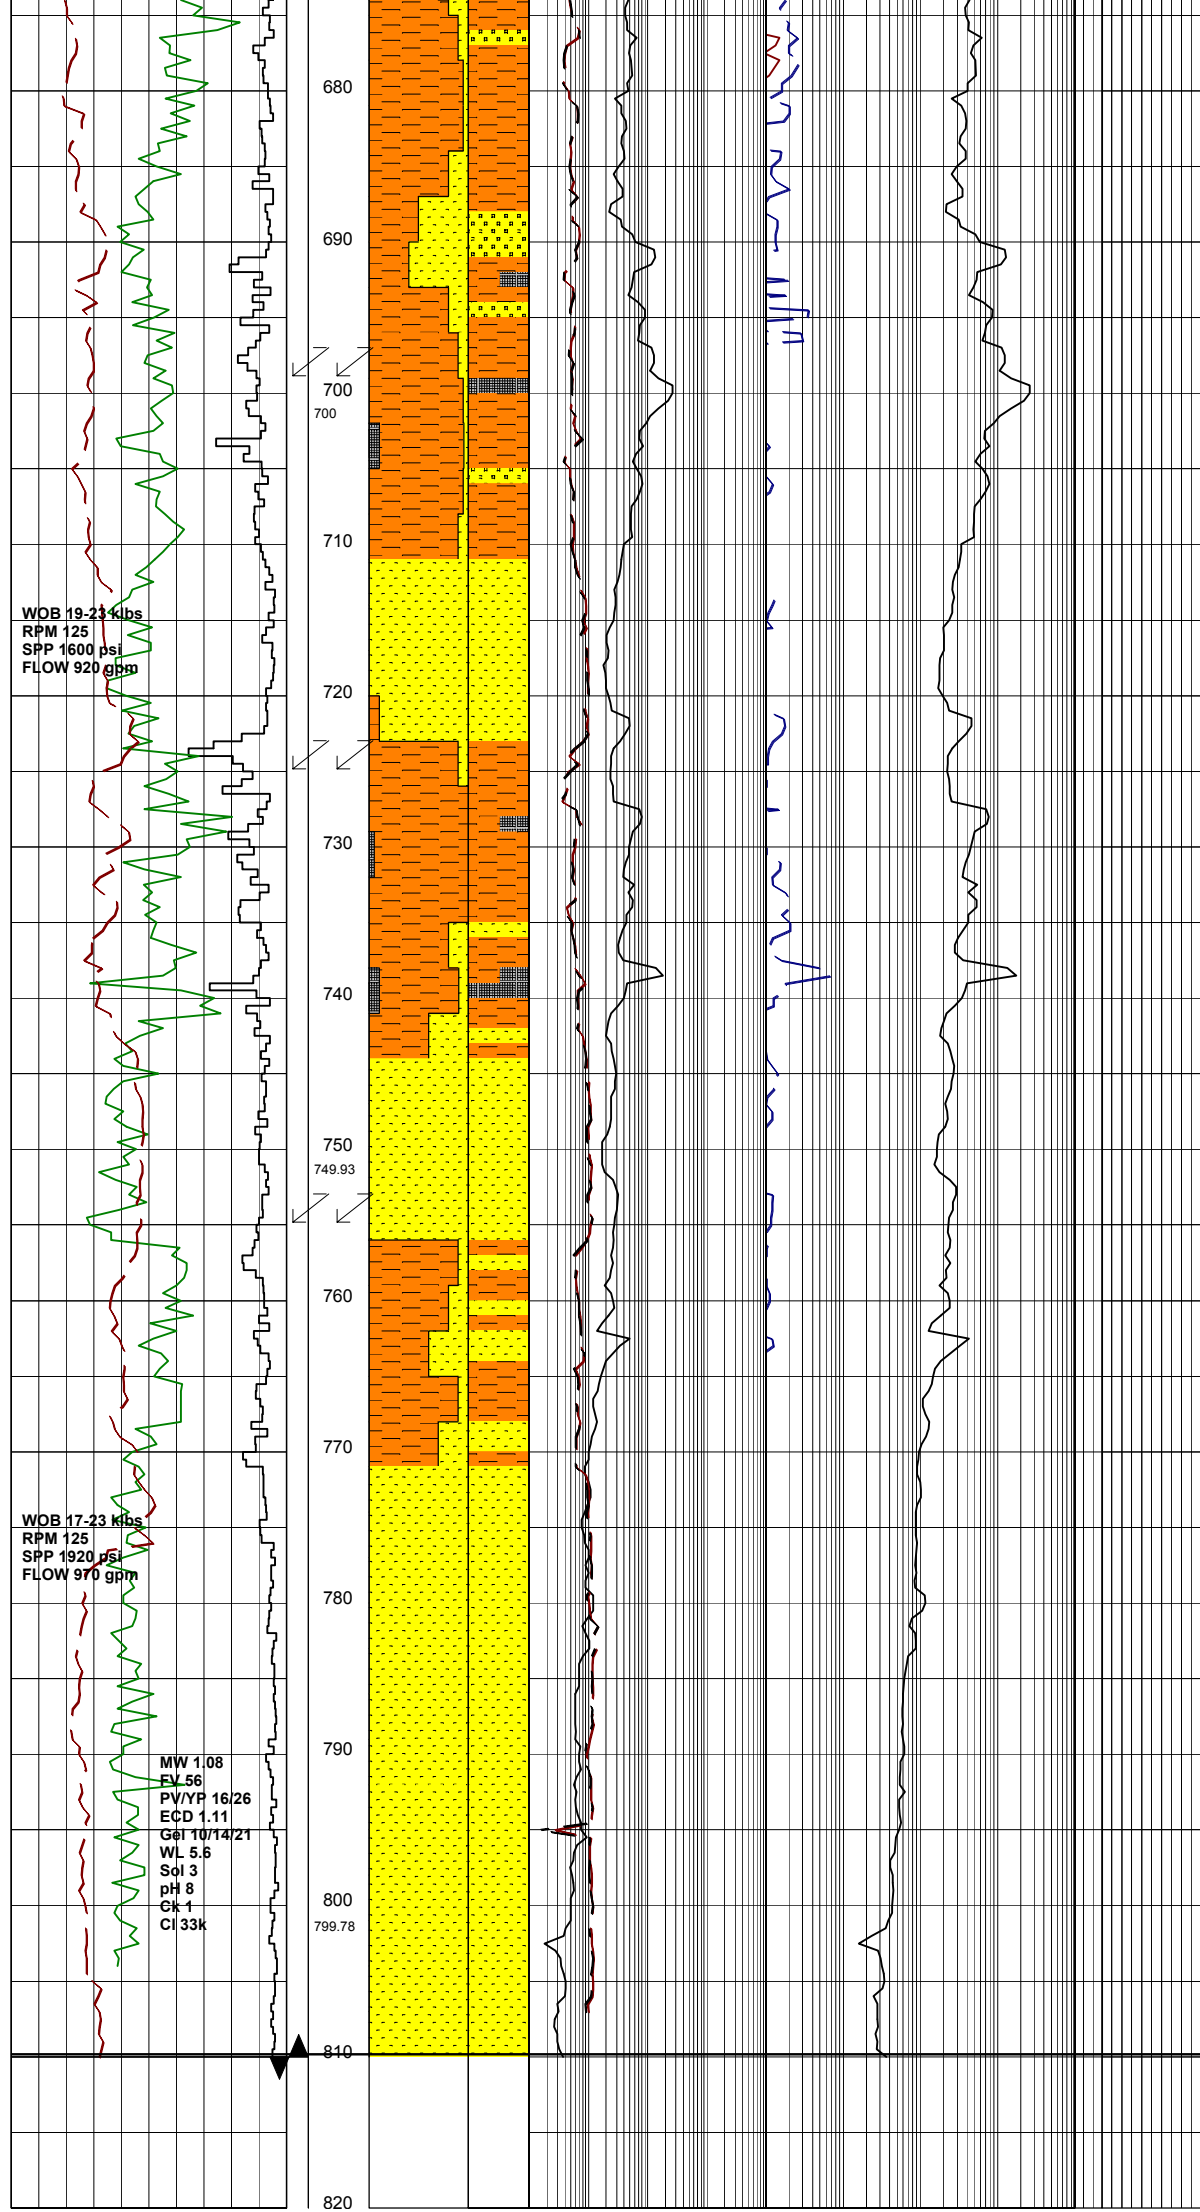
680

690

700
700

710

WOB 19-23 klbs
RPM 125
SPP 1600 psi
FLOW 920 gpm

720

730

740

750
749.93

760

770

WOB 17-23 klbs
RPM 125
SPP 1920 psi
FLOW 970 gpm

780

790

MW 1.08
FV 56
PV/YP 16/26
ECD 1.11
Gel 10/14/21
WL 5.6
Sol 3
pH 8
Ck 1
Cl 33k

800
799.78

810

820